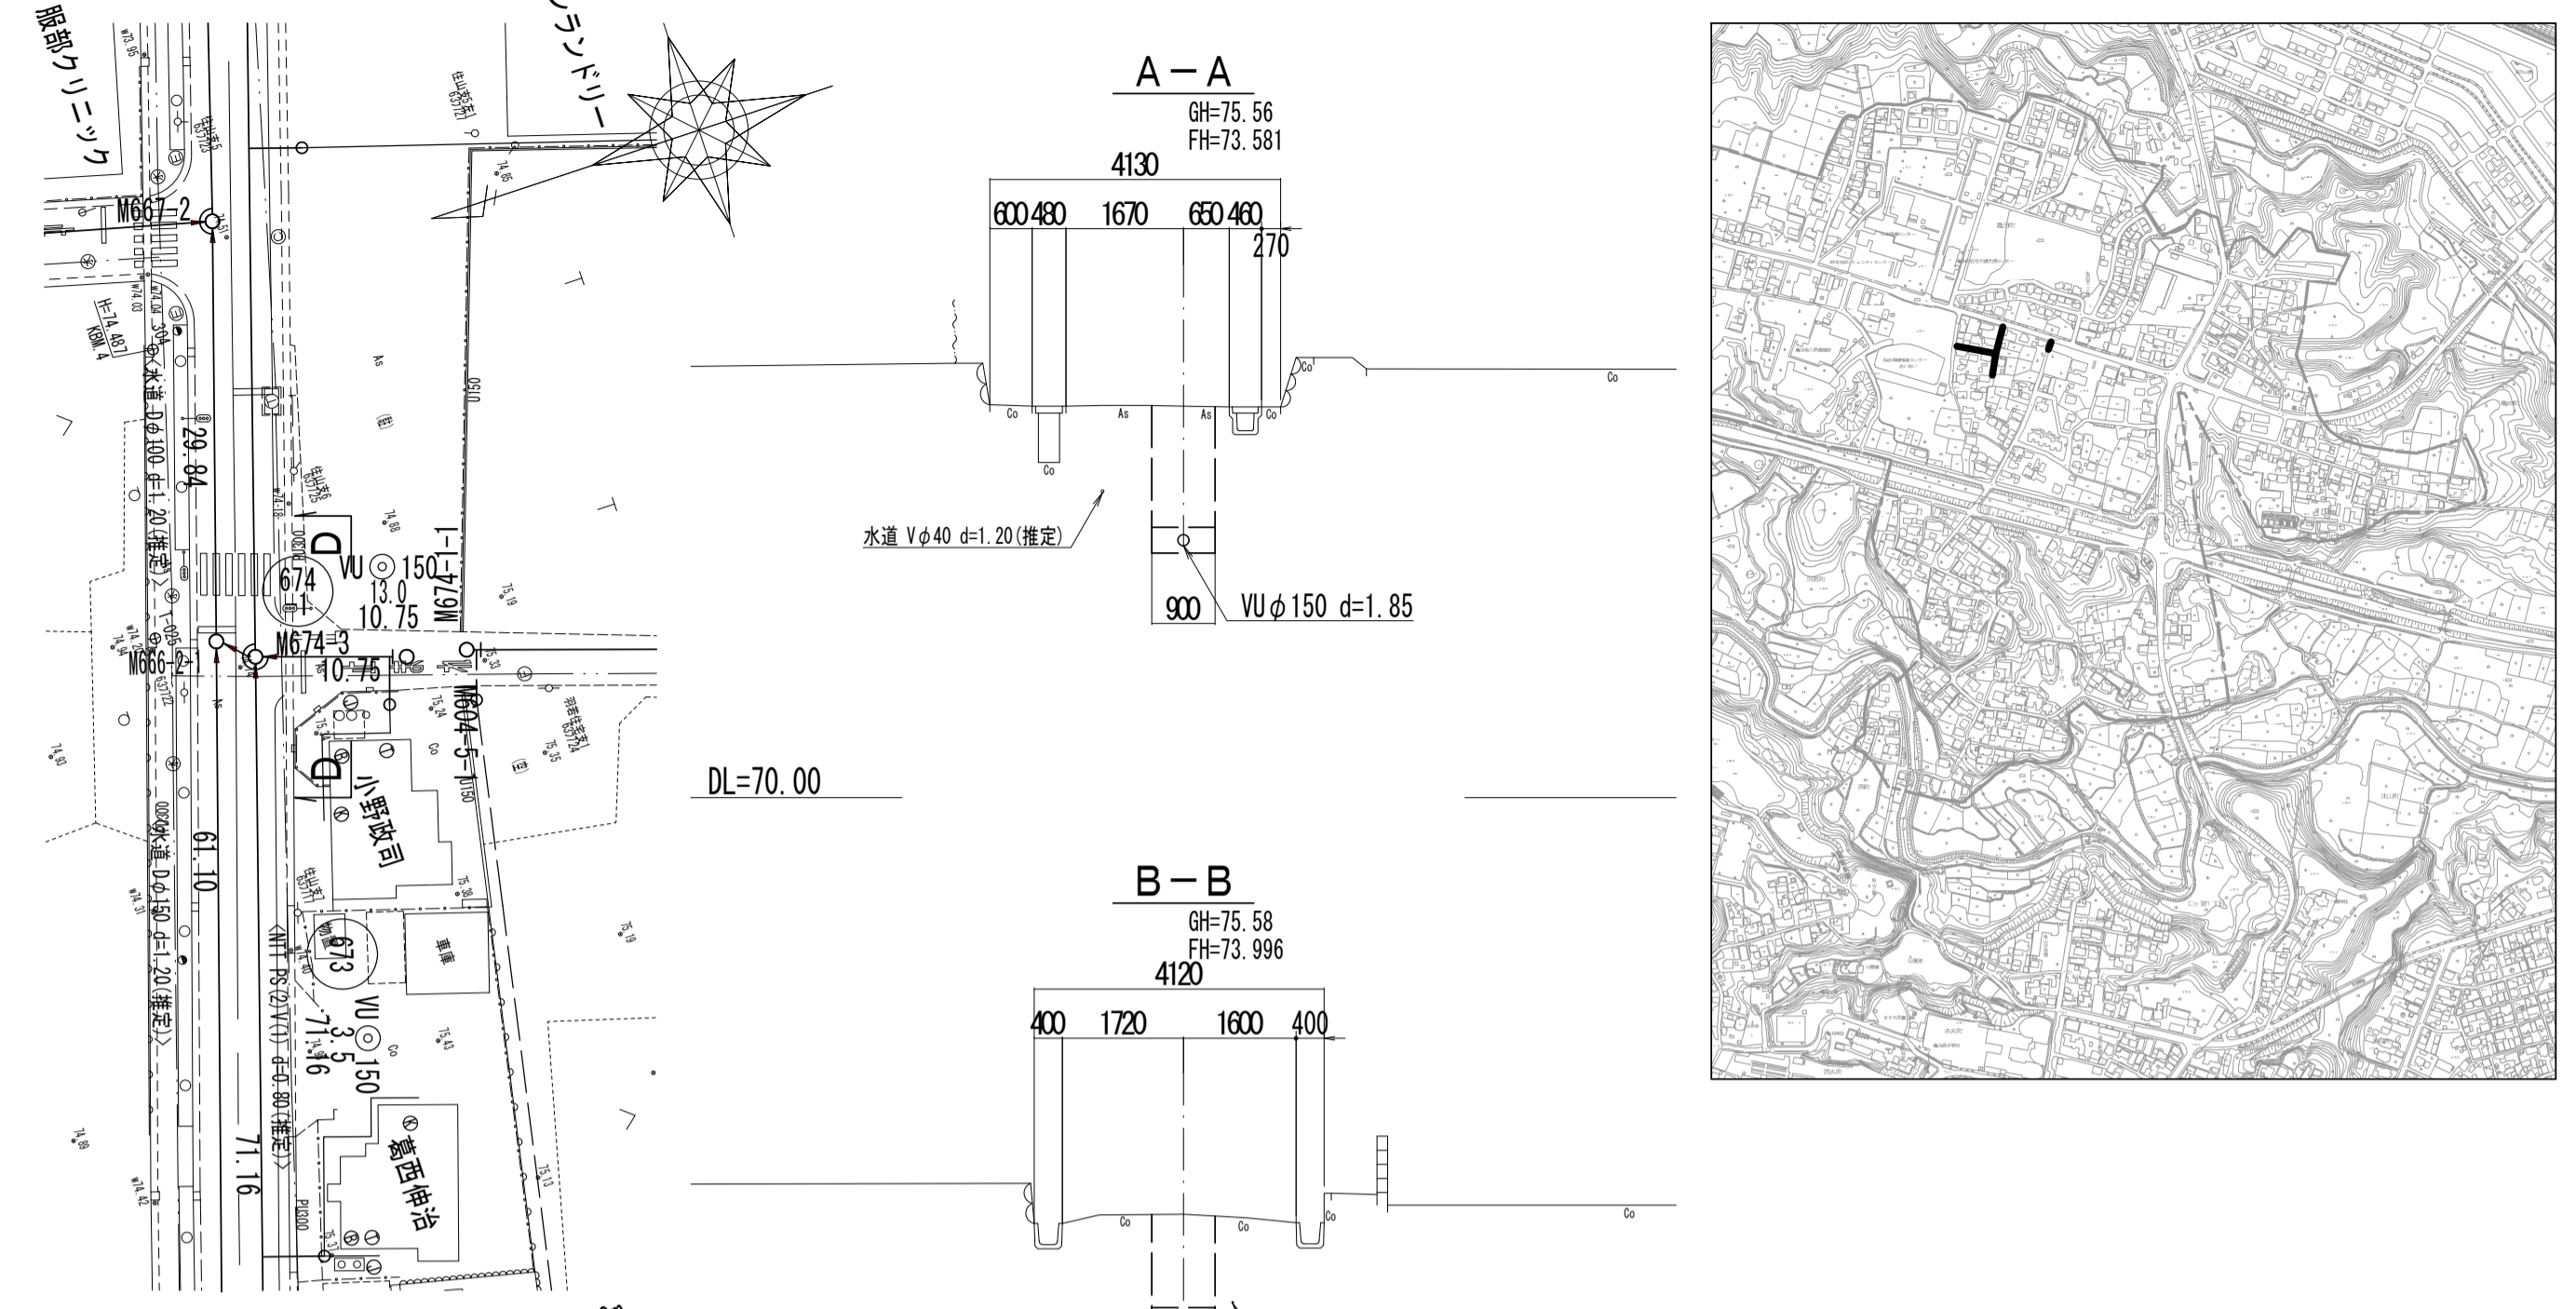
服部クリニック

ランドリー

M667-2

H=74.487
KBM.4

水道 Dφ100 d=1.20(推定)

29.84

674
1

D

VU ◎ 150
13.0
10.75

M674-1-1

M674-3
10.75

M666-2-1

M604-5-1

D

小野政司

61.10

水道 Dφ150 d=1.20(推定)

673

車庫

VU ◎ 150
3.5
71.16

NTT PS(2V(1) d=0.80(推定)

71.16

葛西伸治

A－A
GH=75.56
FH=73.581
4130
600 480 1670 650 460
270
Co
Co
As
As
Co
Co
Co
水道 Vφ40 d=1.20(推定)
900
VUφ150 d=1.85

DL=70.00

B－B
GH=75.58
FH=73.996
4120
400 1720 1600 400
Co
Co
Co
Co